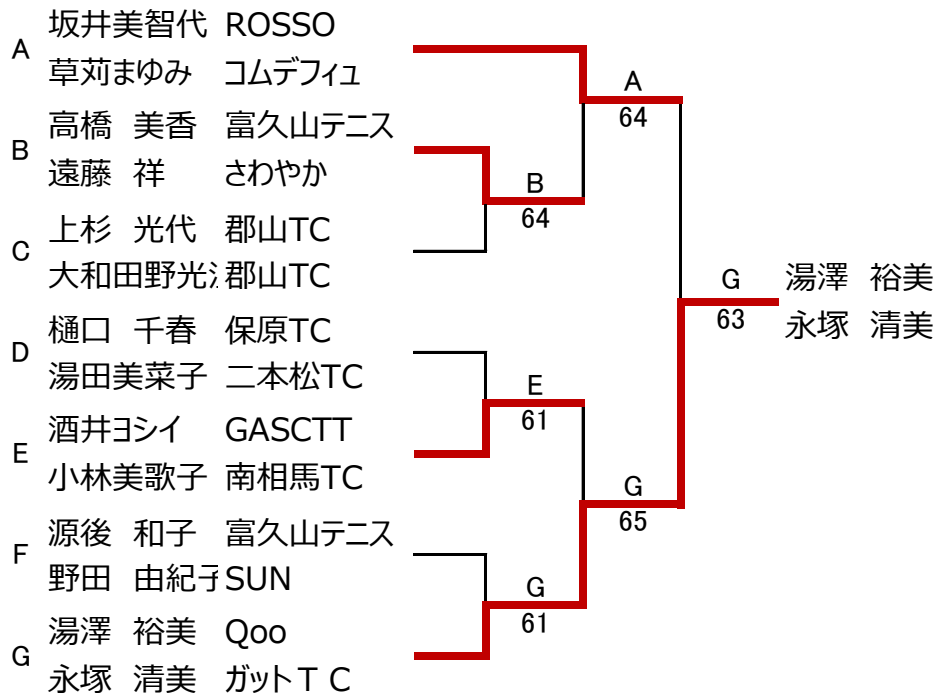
A
坂井美智代 ROSSO
草苅まゆみ コムデフィュ

B
高橋 美香 富久山テニス
遠藤 祥 さわやか

C
上杉 光代 郡山TC
大和田野光 郡山TC

D
樋口 千春 保原TC
湯田美菜子 二本松TC

E
酒井ヨシイ GASCTT
小林美歌子 南相馬TC

F
源後 和子 富久山テニス
野田 由紀 SUN

G
湯澤 裕美 Qoo
永塚 清美 ガットＴＣ

B
64

A
64

E
61

G
61

G
65

G
63

湯澤 裕美
永塚 清美